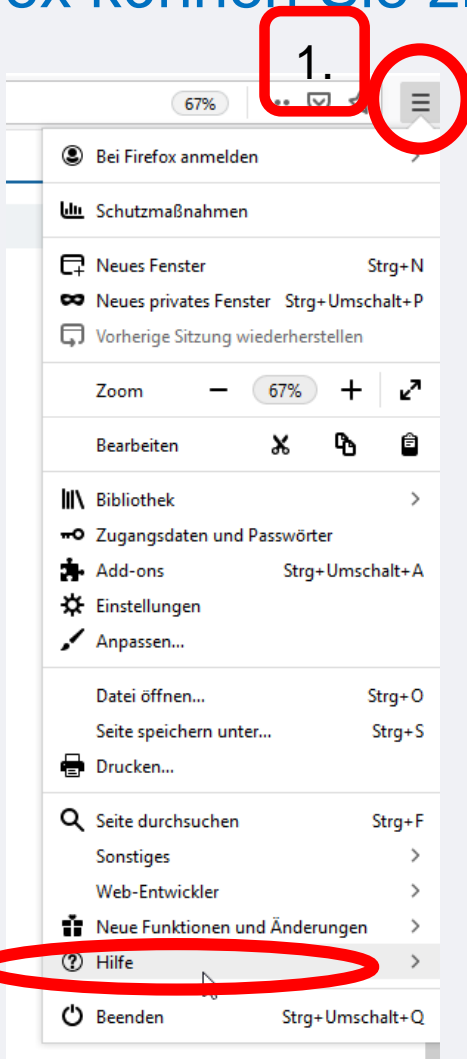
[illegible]

1.

67%

Bei Firefox anmelden

Schutzmaßnahmen

Neues Fenster Strg+N

Neues privates Fenster Strg+Umschalt+P

Vorherige Sitzung wiederherstellen

Zoom − 67% +

Bearbeiten

Bibliothek

Zugangsdaten und Passwörter

Add-ons Strg+Umschalt+A

Einstellungen

Anpassen...

Datei öffnen... Strg+O

Seite speichern unter... Strg+S

Drucken...

Seite durchsuchen Strg+F

Sonstiges

Web-Entwickler

Neue Funktionen und Änderungen

Hilfe

Beenden Strg+Umschalt+Q